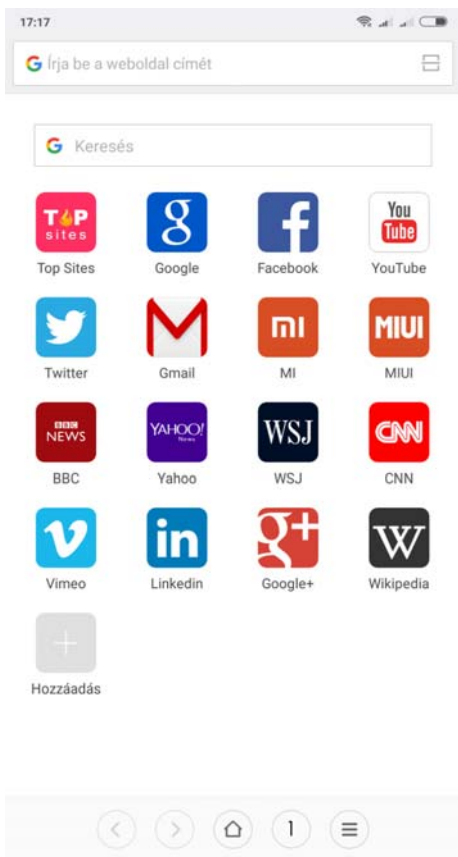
17:17

G Írja be a weboldal címét

G Keresés

TOP sites
Top Sites

Google

Facebook

You Tube
YouTube

Twitter

Gmail

MI

MIUI
MIUI

BBC NEWS
BBC

YAHOO! News
Yahoo

WSJ
WSJ

CNN
CNN

Vimeo

in
Linkedin

Google+

W
Wikipedia

Hozzáadás

1